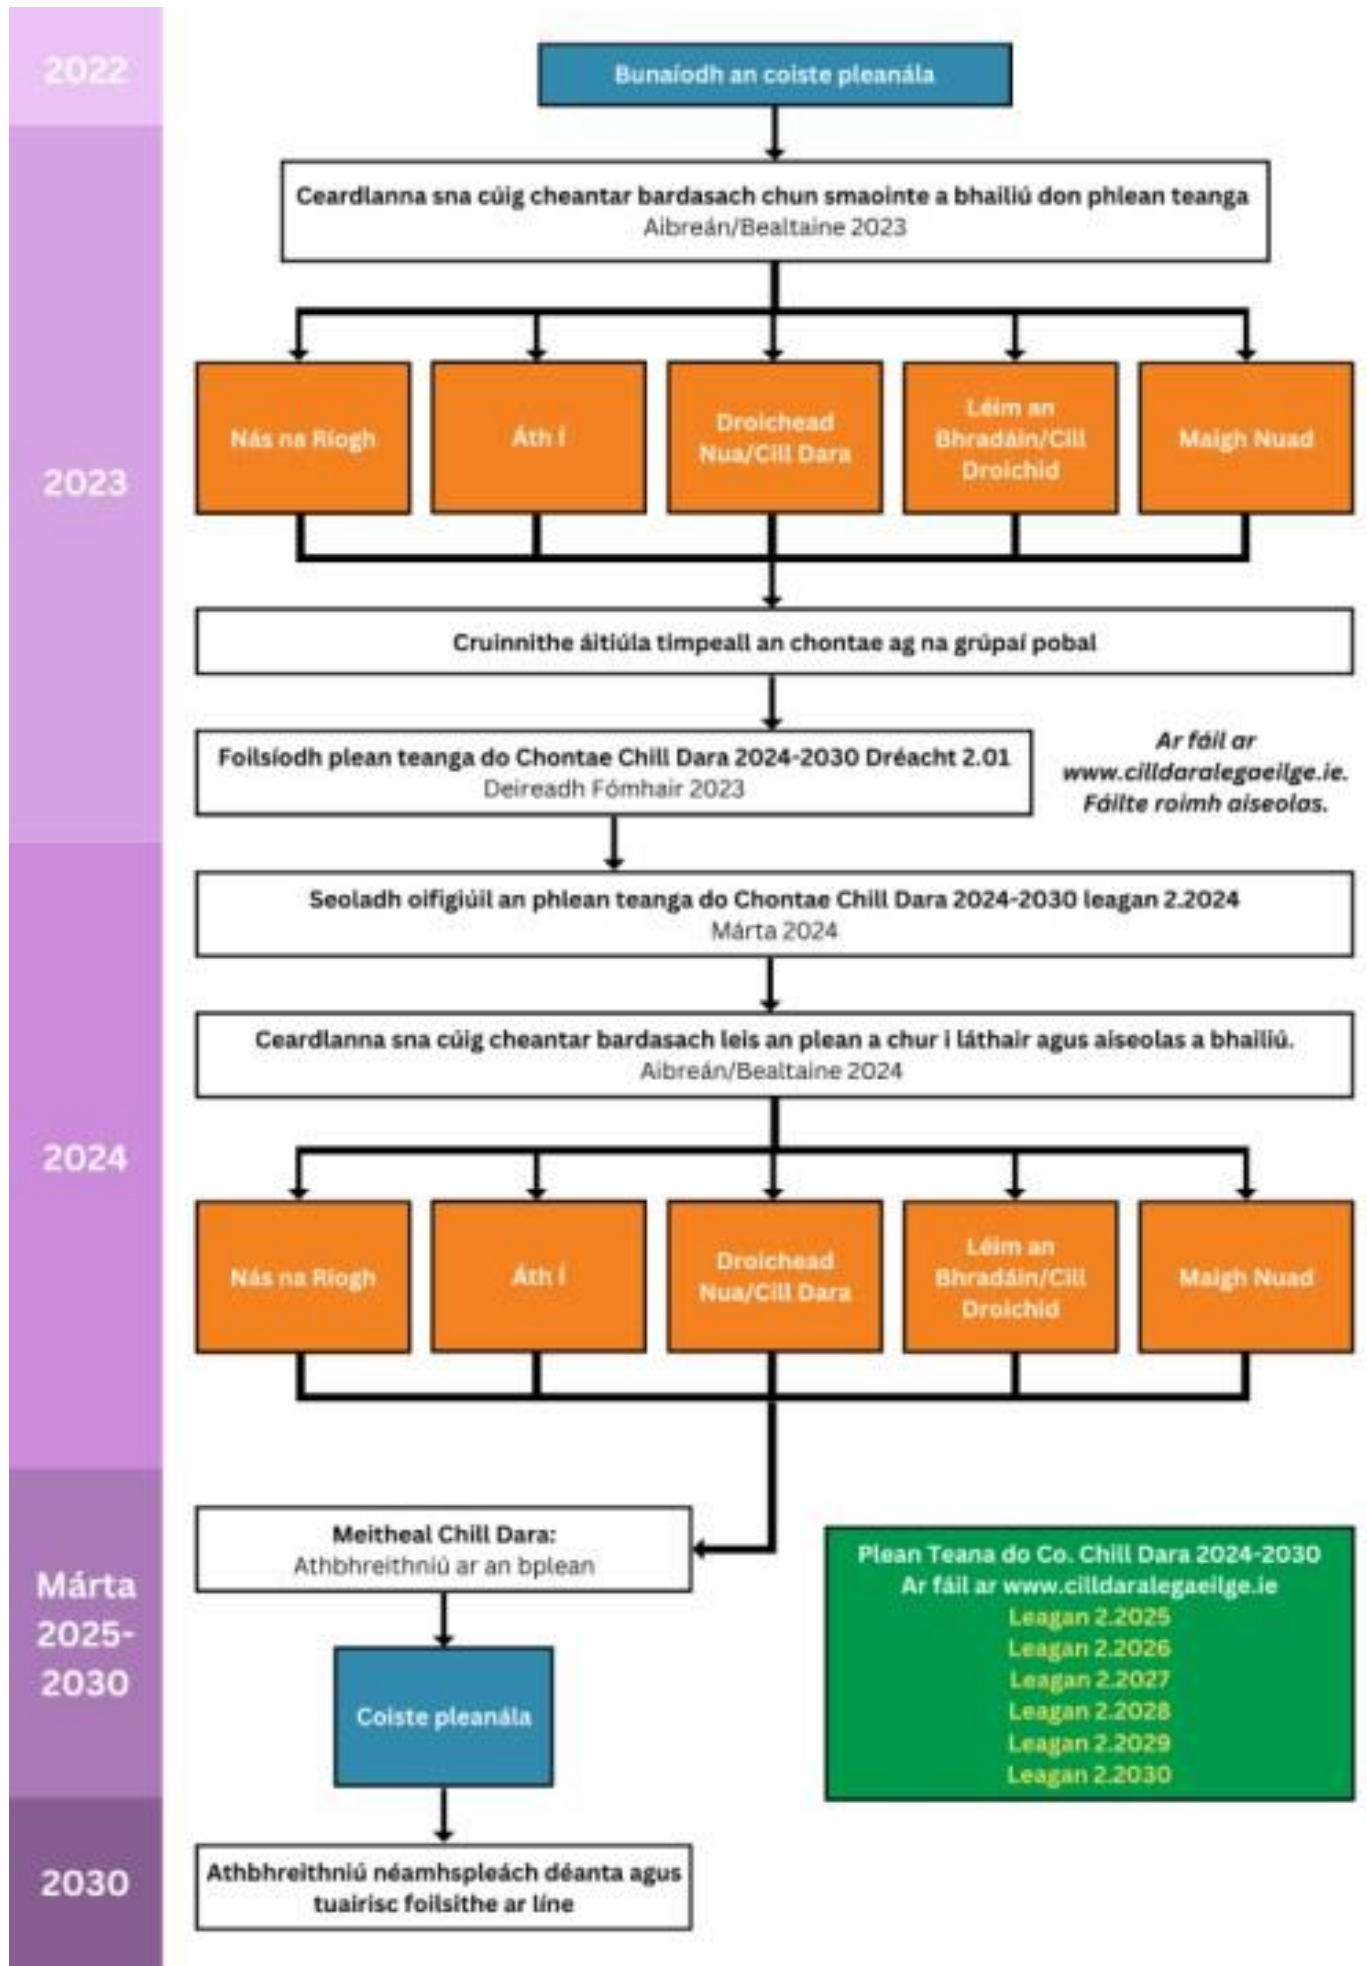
2022

Bunaíodh an coiste pleanála

2023

Ceardlanna sna cúig cheantar bardasach chun smaointe a bhailiú don phlean teanga
Aibreán/Bealtaine 2023

Nás na Ríogh

Áth Í

Droichead Nua/Cill Dara

Léim an Bhradáin/Cill Droichid

Maigh Nuad

Cruinnithe áitiúla timpeall an chontae ag na grúpaí pobal

Foilsíodh plean teanga do Chontae Chill Dara 2024-2030 Dréacht 2.01
Deireadh Fómhair 2023

Ar fáil ar www.cilldaralegaeilge.ie. Fáilte roimh aiseolas.

2024

Seoladh oifigiúil an phlean teanga do Chontae Chill Dara 2024-2030 leagan 2.2024
Márta 2024

Ceardlanna sna cúig cheantar bardasach leis an plean a chur i láthair agus aiseolas a bhailiú.
Aibreán/Bealtaine 2024

Nás na Ríogh

Áth Í

Droichead Nua/Cill Dara

Léim an Bhradáin/Cill Droichid

Maigh Nuad

Márta 2025-2030

Meitheal Chill Dara:
Athbhreithniú ar an bplean

Coiste pleanála

Plean Teana do Co. Chill Dara 2024-2030
Ar fáil ar www.cilldaralegaeilge.ie
Leagan 2.2025
Leagan 2.2026
Leagan 2.2027
Leagan 2.2028
Leagan 2.2029
Leagan 2.2030

2030

Athbhreithniú néamhspleách déanta agus tuairisc foilsithe ar líne